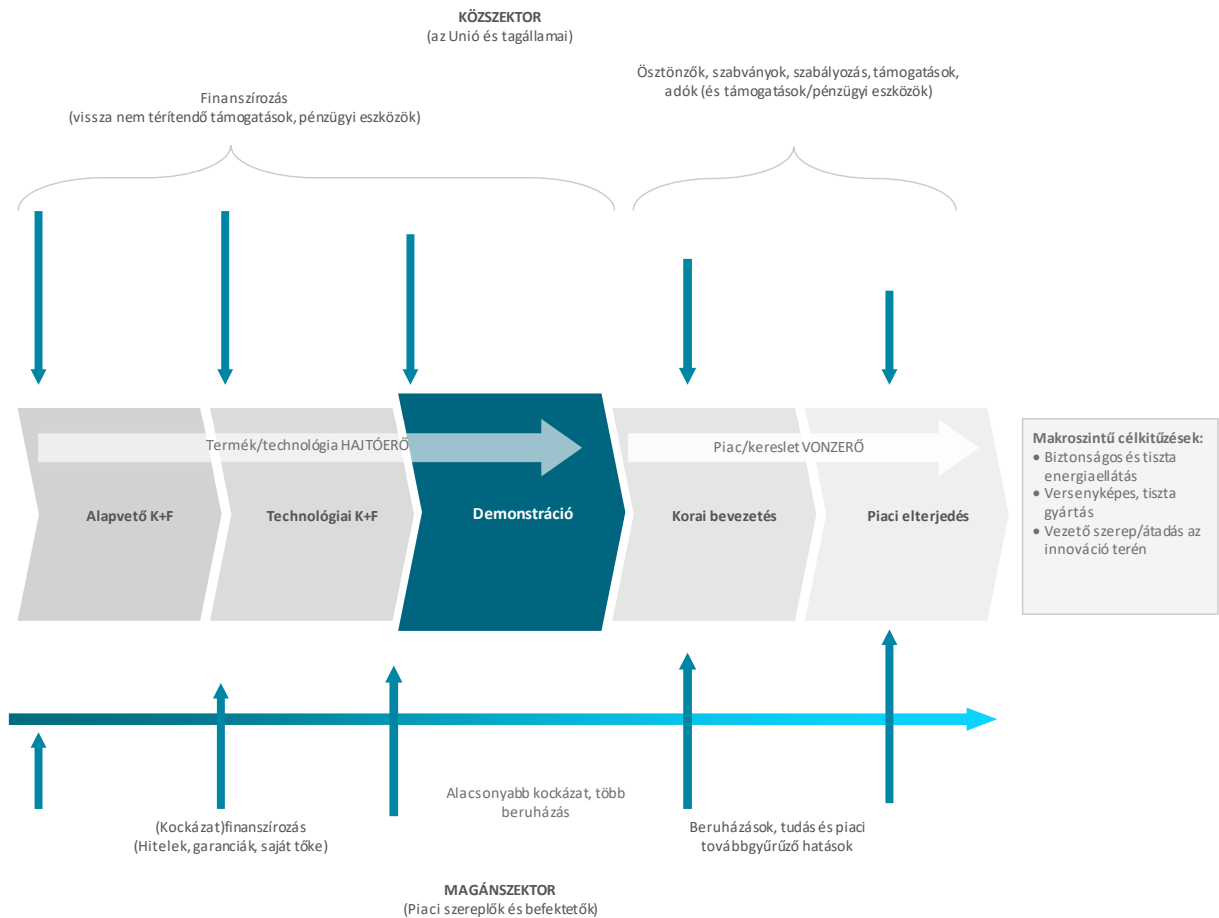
KÖZSZEKTOR
(az Unió és tagállamai)

Finanszírozás
(vissza nem térítendő támogatások, pénzügyi eszközök)

Ösztönzők, szabványok, szabályozás, támogatások, adók (és támogatások/pénzügyi eszközök)

Termék/technológia HAJTÓERŐ

Piac/kereslet VONZERŐ

Alapvető K+F

Technológiai K+F

Demonstráció

Korai bevezetés

Piaci elterjedés

Makroszintű célkitűzések:
• Biztonságos és tiszta energiaellátás
• Versenyképes, tiszta gyártás
• Vezető szerep/átadás az innováció terén

Alacsonyabb kockázat, több beruházás

(Kockázat)finanszírozás
(Hitelek, garanciák, saját tőke)

Beruházások, tudás és piaci továbbgyűrűző hatások

MAGÁNSZEKTOR
(Piaci szereplők és befektetők)